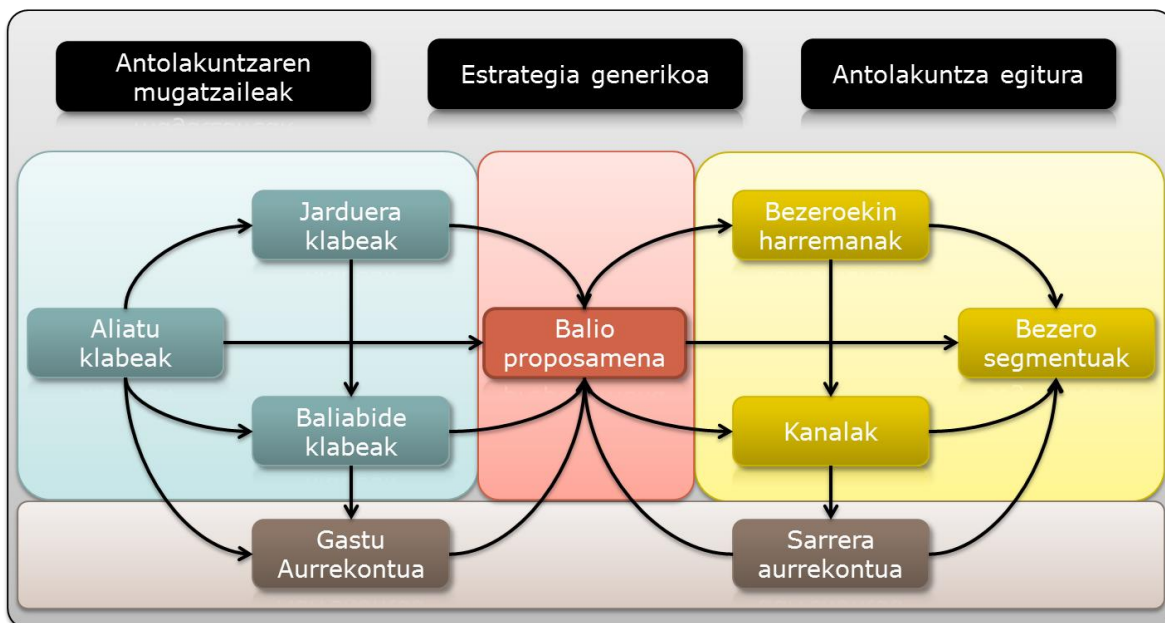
Antolakuntzaren mugatzaileak

Estrategia generikoa

Antolakuntza egitura

Jarduera klabeak

Aliatu klabeak

Baliabide klabeak

Gastu Aurrekontua

Balio proposamena

Bezeroekin harremanak

Bezero segmentuak

Kanalak

Sarrera aurrekontua